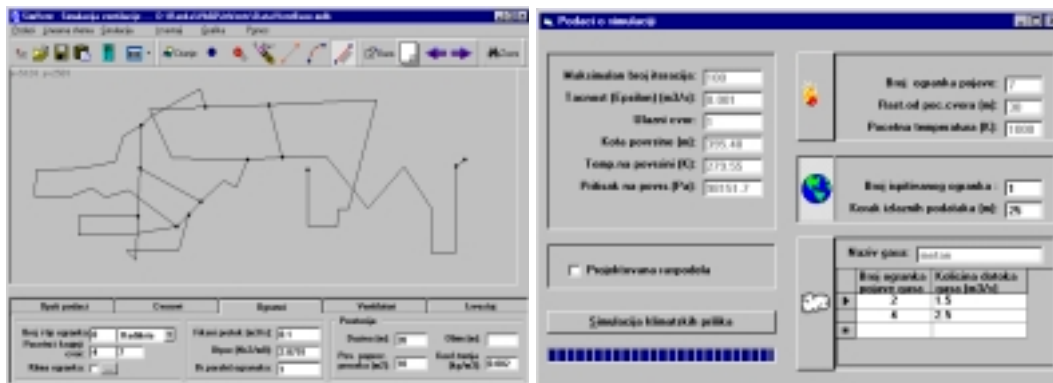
Sarfem - Simulacija ventilacije ...

x=5024 y=2581

Opšti podaci | Cevovodi | Ogranci | Ventilatori | Lokacija

Broj cilje ogranka
Pocetni čvor
Klima ogranka

Fiksni protok (m3/s)
Otpor (Ns2/m8)
Br.paralelnih ogranaka

Površina
Dužina (m)
Pov. poprecnog preseka (m2)
Obim (m)
Koef. trenja (kg/m3)

Podaci o simulaciji

Maksimalan broj iteracija: 100
Tacnost (Epsilon) (m3/s): 0.001
Ulazni cvor: 0
Kota povrsine (m): 395.40
Temp.na povrsini (K): 279.55
Pritisak na povrs.(Pa): 98151.7

Projektovana raspodela

Simulacija klimatskih prilika

Broj ogranka pojave: 7
Rast.od poc.cvora (m): 30
Pocetna temperatura (K): 1000

Broj ispitivanog ogranka : 1
Korak izlaznih podataka (m): 25

Naziv gasa: metan

| | Broj ogranka pojave gasa | Količina dotoka gasa (m3/s) |
|---|---|---|
| ▶ | 2 | 1.5 |
| | 4 | 2.5 |
| * | | |